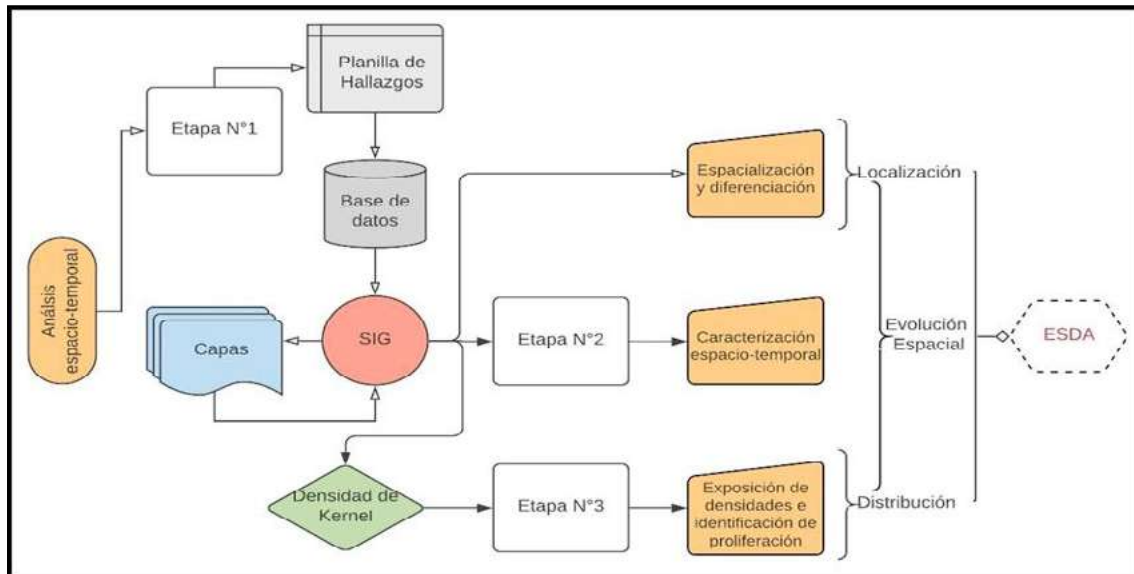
Análisis espacio-temporal

Etapa N°1

Planilla de Hallazgos

Base de datos

SIG

Capas

Densidad de Kernel

Etapa N°2

Etapa N°3

Espacialización y diferenciación

Caracterización espacio-temporal

Exposición de densidades e identificación de proliferación

Localización

Evolución Espacial

Distribución

ESDA